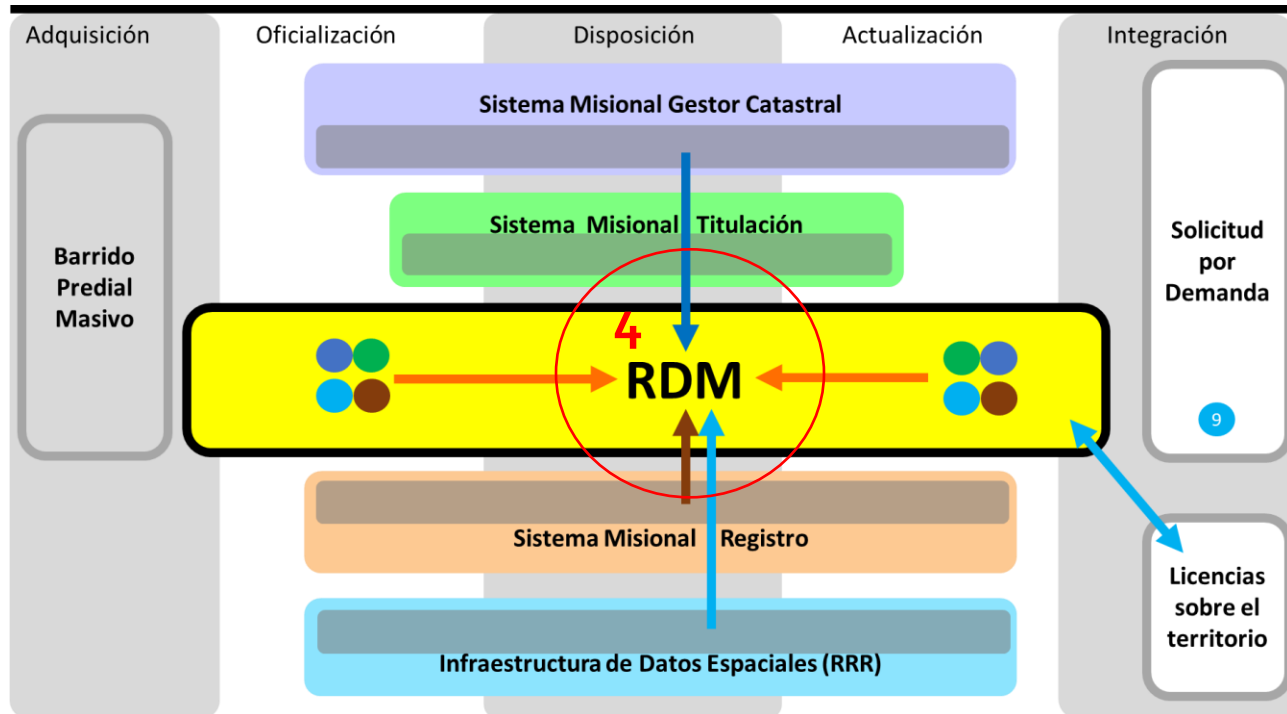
Adquisición
Oficialización
Disposición
Actualización
Integración

Sistema Misional Gestor Catastral

Sistema Misional Titulación

Barrido Predial Masivo

Solicitud por Demanda

4
RDM

9

Sistema Misional Registro

Licencias sobre el territorio

Infraestructura de Datos Espaciales (RRR)